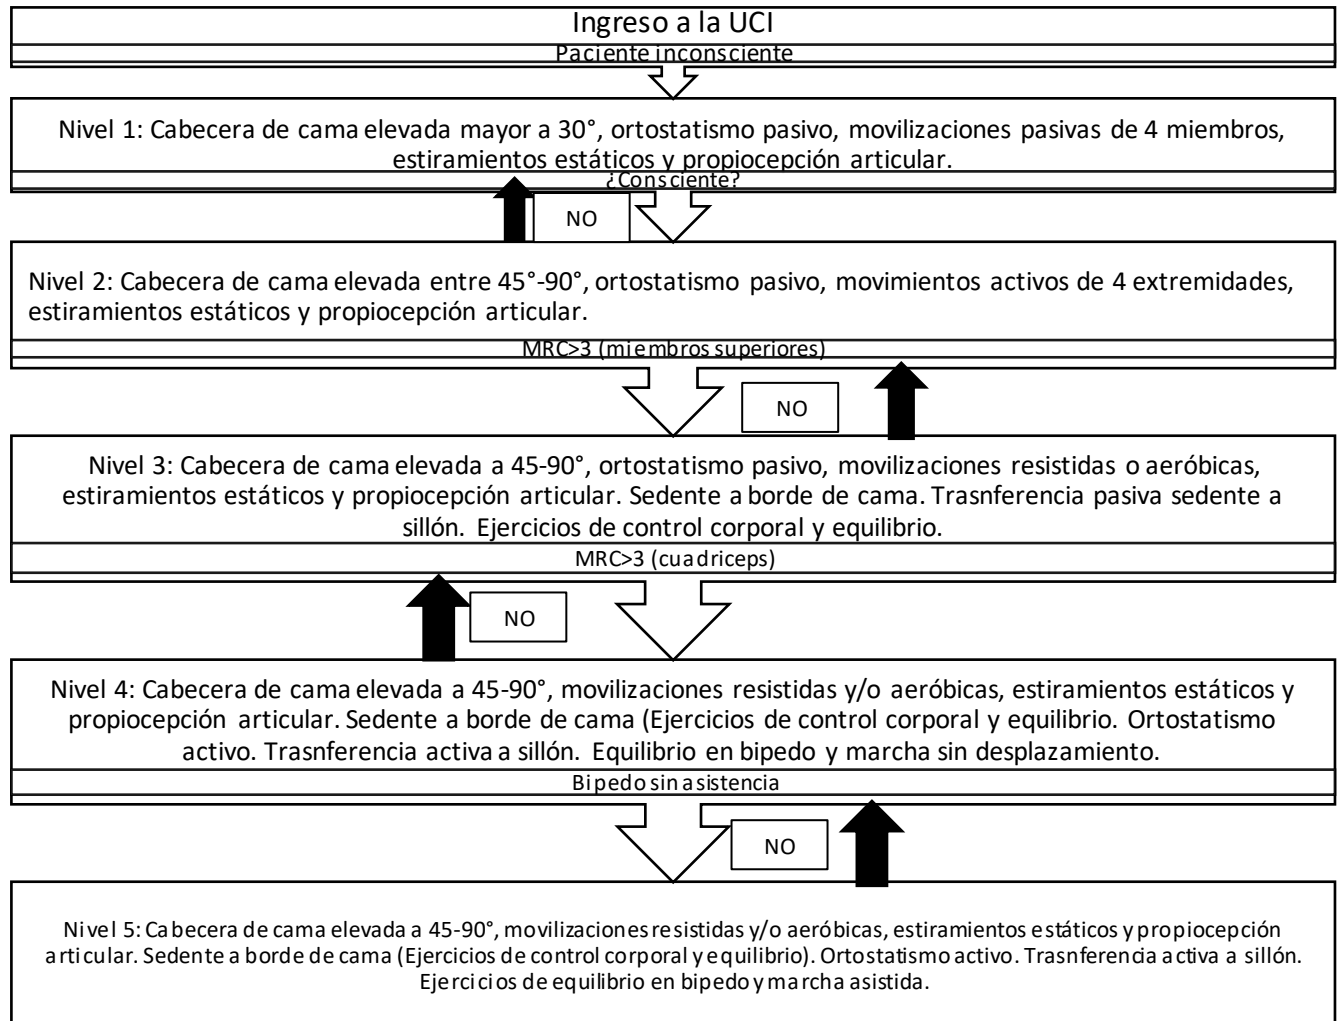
Ingreso a la UCI

Paciente inconsciente

Nivel 1: Cabecera de cama elevada mayor a 30°, ortostatismo pasivo, movilizaciones pasivas de 4 miembros, estiramientos estáticos y propiocepción articular.

¿Consciente?

NO

Nivel 2: Cabecera de cama elevada entre 45°-90°, ortostatismo pasivo, movimientos activos de 4 extremidades, estiramientos estáticos y propiocepción articular.

MRC>3 (miembros superiores)

NO

Nivel 3: Cabecera de cama elevada a 45-90°, ortostatismo pasivo, movilizaciones resistidas o aeróbicas, estiramientos estáticos y propiocepción articular. Sedente a borde de cama. Trasnferencia pasiva sedente a sillón. Ejercicios de control corporal y equilibrio.

MRC>3 (cuadriceps)

NO

Nivel 4: Cabecera de cama elevada a 45-90°, movilizaciones resistidas y/o aeróbicas, estiramientos estáticos y propiocepción articular. Sedente a borde de cama (Ejercicios de control corporal y equilibrio. Ortostatismo activo. Trasnferencia activa a sillón. Equilibrio en bipedo y marcha sin desplazamiento.

Bipedo sin asistencia

NO

Nivel 5: Cabecera de cama elevada a 45-90°, movilizaciones resistidas y/o aeróbicas, estiramientos estáticos y propiocepción articular. Sedente a borde de cama (Ejercicios de control corporal y equilibrio). Ortostatismo activo. Trasnferencia activa a sillón. Ejercicios de equilibrio en bipedo y marcha asistida.